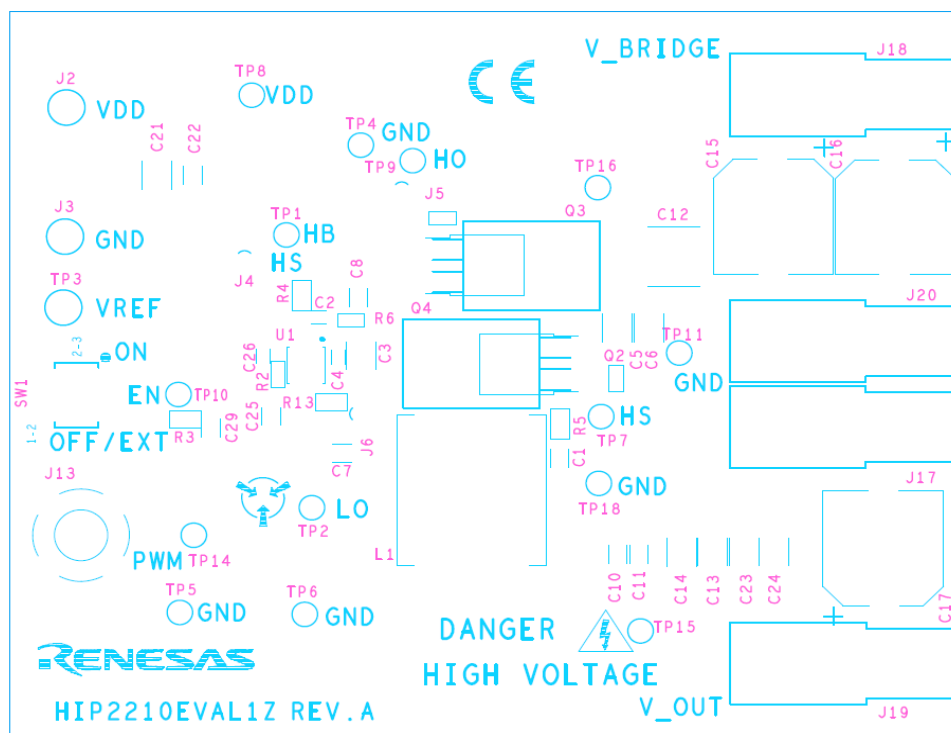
J2
VDD
TP8
VDD
C21
C22
CE
V_BRIDGE
J18
TP4
GND
TP9
HO
TP16
C15
C16
J3
GND
TP1
HB
J5
Q3
C12
HS
J4
TP3
VREF
R4
C2
C8
R6
Q4
J20
U1
TP11
2-3
ON
C26
C3
Q2
C5
C6
SW1
R2
C4
GND
EN
TP10
R13
HS
R5
TP7
1-2
OFF/EXT
R3
C29
C25
J6
C1
C7
GND
J13
TP18
J17
LO
TP2
L1
PWM
TP14
C10
C11
C14
C13
C23
C24
TP5
GND
TP6
GND
C17
DANGER
TP15
RENESAS
HIGH VOLTAGE
HIP2210EVAL1Z REV.A
V_OUT
J19